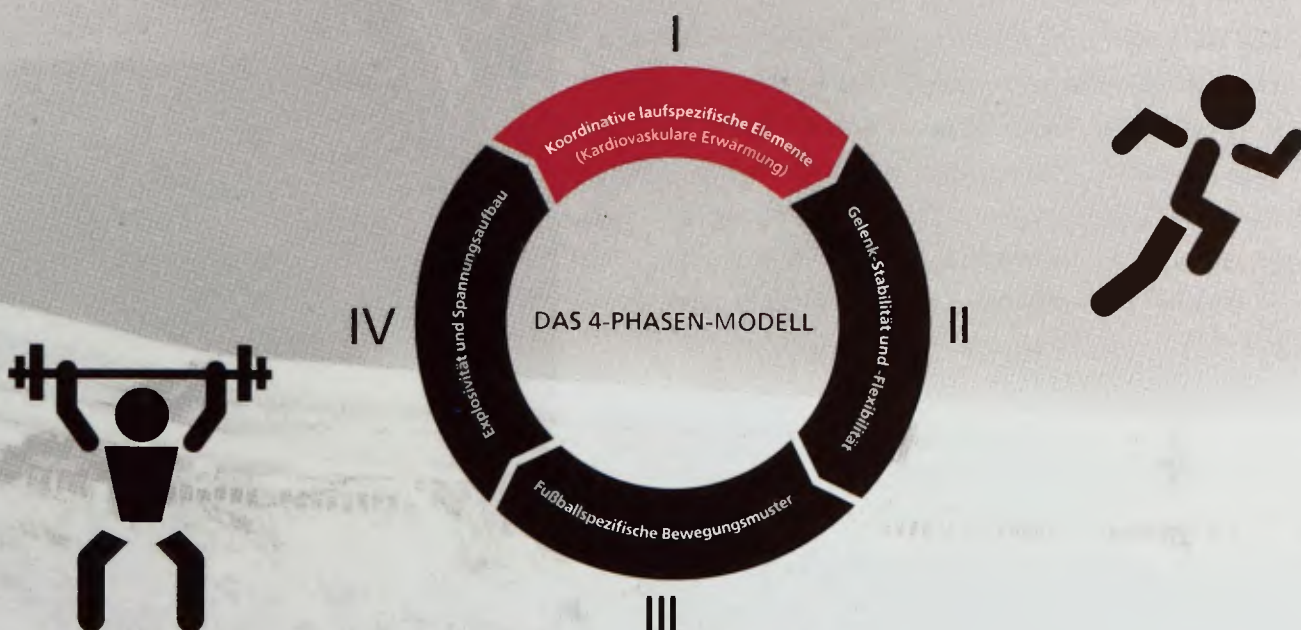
I

Koordinative laufspezifische Elemente
(Kardiovaskulare Erwärmung)

Gelenk-Stabilität und -Flexibilität

II

DAS 4-PHASEN-MODELL

Fußballspezifische Bewegungsmuster

III

Explosivität und Spannungsaufbau

IV